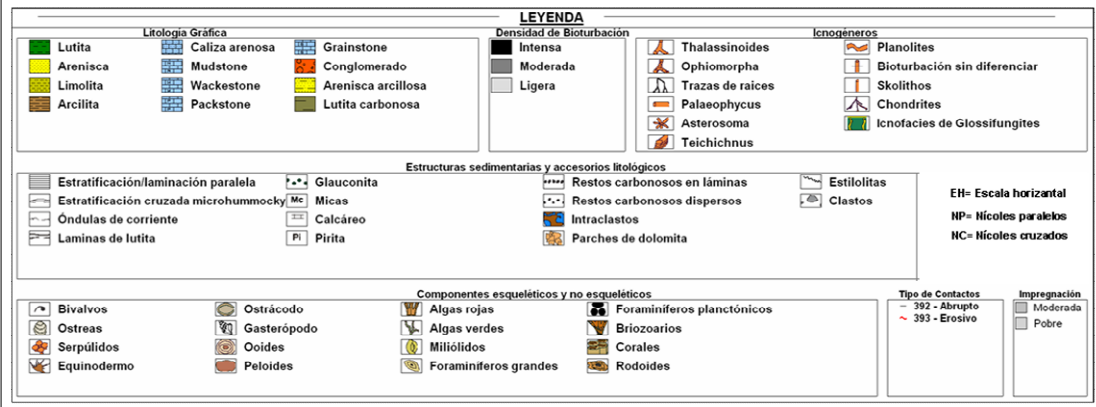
LEYENDA

Litología Gráfica

Lutita
Arenisca
Limolita
Arcilita
Caliza arenosa
Mudstone
Wackestone
Packstone
Grainstone
Conglomerado
Arenisca arcillosa
Lutita carbonosa

Densidad de Bioturbación

Intensa
Moderada
Ligera

Icnogéneros

Thalassinoides
Ophiomorpha
Trazas de raices
Palaeophycus
Asterosoma
Teichichnus
Planolites
Bioturbación sin diferenciar
Skolithos
Chondrites
Icnofacies de Glossifungites

Estructuras sedimentarias y accesorios litológicos

Estratificación/laminación paralela
Estratificación cruzada microhummocky
Óndulas de corriente
Laminas de lutita
Glauconita
Mc Micas
Calcáreo
Pi Pirita
Restos carbonosos en láminas
Restos carbonosos dispersos
Intraclastos
Parches de dolomita
Estilolitas
Clastos

EH= Escala horizantal
NP= Nícoles paralelos
NC= Nícoles cruzados

Componentes esqueléticos y no esqueléticos

Bivalvos
Ostreas
Serpúlidos
Equinodermo
Ostrácodo
Gasterópodo
Ooides
Peloides
Algas rojas
Algas verdes
Miliólidos
Foraminíferos grandes
Foraminíferos planctónicos
Briozoarios
Corales
Rodoides

Tipo de Contactos
392 - Abrupto
393 - Erosivo

Impregnación
Moderada
Pobre